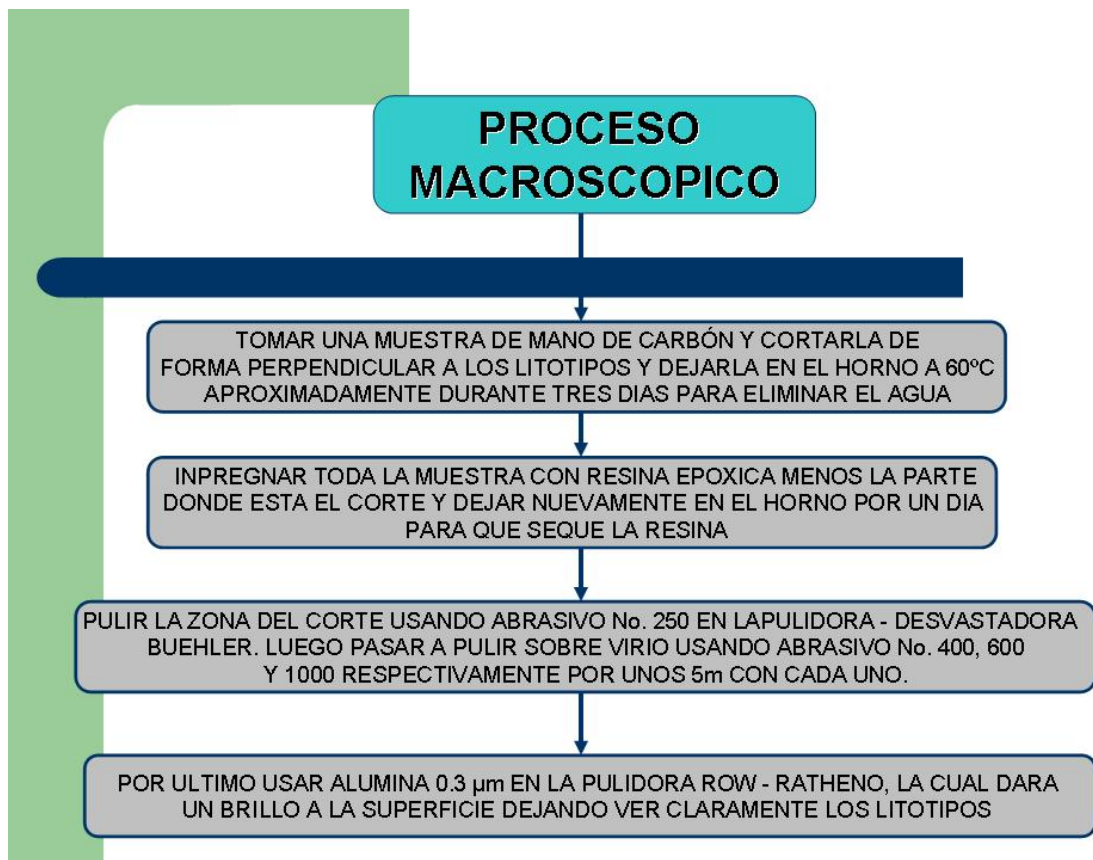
PROCESO MACROSCOPICO

TOMAR UNA MUESTRA DE MANO DE CARBÓN Y CORTARLA DE FORMA PERPENDICULAR A LOS LITOTIPOS Y DEJARLA EN EL HORNO A 60ºC APROXIMADAMENTE DURANTE TRES DIAS PARA ELIMINAR EL AGUA

INPREGNAR TODA LA MUESTRA CON RESINA EPOXICA MENOS LA PARTE DONDE ESTA EL CORTE Y DEJAR NUEVAMENTE EN EL HORNO POR UN DIA PARA QUE SEQUE LA RESINA

PULIR LA ZONA DEL CORTE USANDO ABRASIVO No. 250 EN LAPULIDORA - DESVASTADORA BUEHLER. LUEGO PASAR A PULIR SOBRE VIRIO USANDO ABRASIVO No. 400, 600 Y 1000 RESPECTIVAMENTE POR UNOS 5m CON CADA UNO.

POR ULTIMO USAR ALUMINA 0.3 µm EN LA PULIDORA ROW - RATHENO, LA CUAL DARA UN BRILLO A LA SUPERFICIE DEJANDO VER CLARAMENTE LOS LITOTIPOS